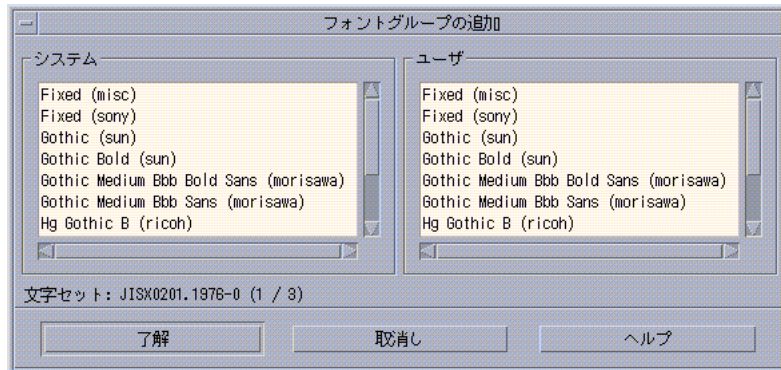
フォントグループの追加

システム

Fixed (misc)
Fixed (sony)
Gothic (sun)
Gothic Bold (sun)
Gothic Medium Bbb Bold Sans (morisawa)
Gothic Medium Bbb Sans (morisawa)
Hg Gothic B (ricoh)

ユーザ

Fixed (misc)
Fixed (sony)
Gothic (sun)
Gothic Bold (sun)
Gothic Medium Bbb Bold Sans (morisawa)
Gothic Medium Bbb Sans (morisawa)
Hg Gothic B (ricoh)

文字セット: JISX0201.1976-0 (1 / 3)

了解

取消し

ヘルプ